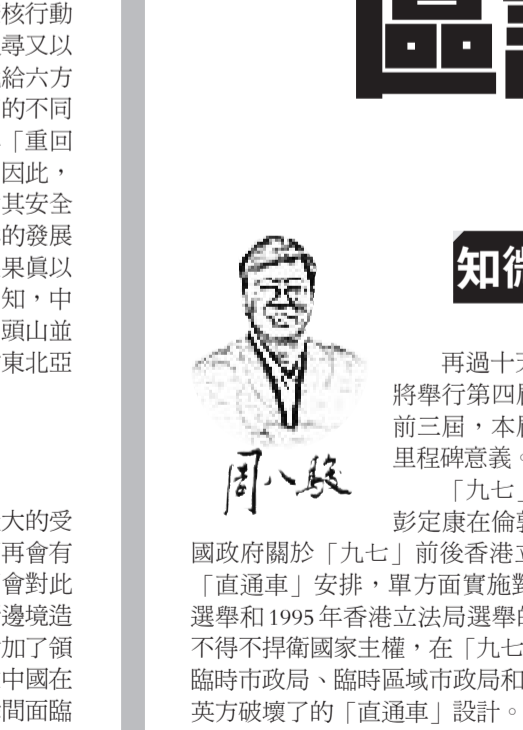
核行動
尋又以
給六方
的不同
「重回
因此，
其安全
的發展
果眞以
知，中
頭山並
東北亞

大的受
再會有
會對此
邊境造
加了領
中國在
間面臨

區議

知微

周八駿

再過十天
將舉行第四屆
前三屆，本屆
里程碑意義。
「九七」
彭定康在倫敦
國政府關於「九七」前後香港立
「直通車」安排，單方面實施對
選舉和1995年香港立法局選舉的
不得不捍衛國家主權，在「九七
臨時市政局、臨時區域市政局和
英方破壞了的「直通車」設計。